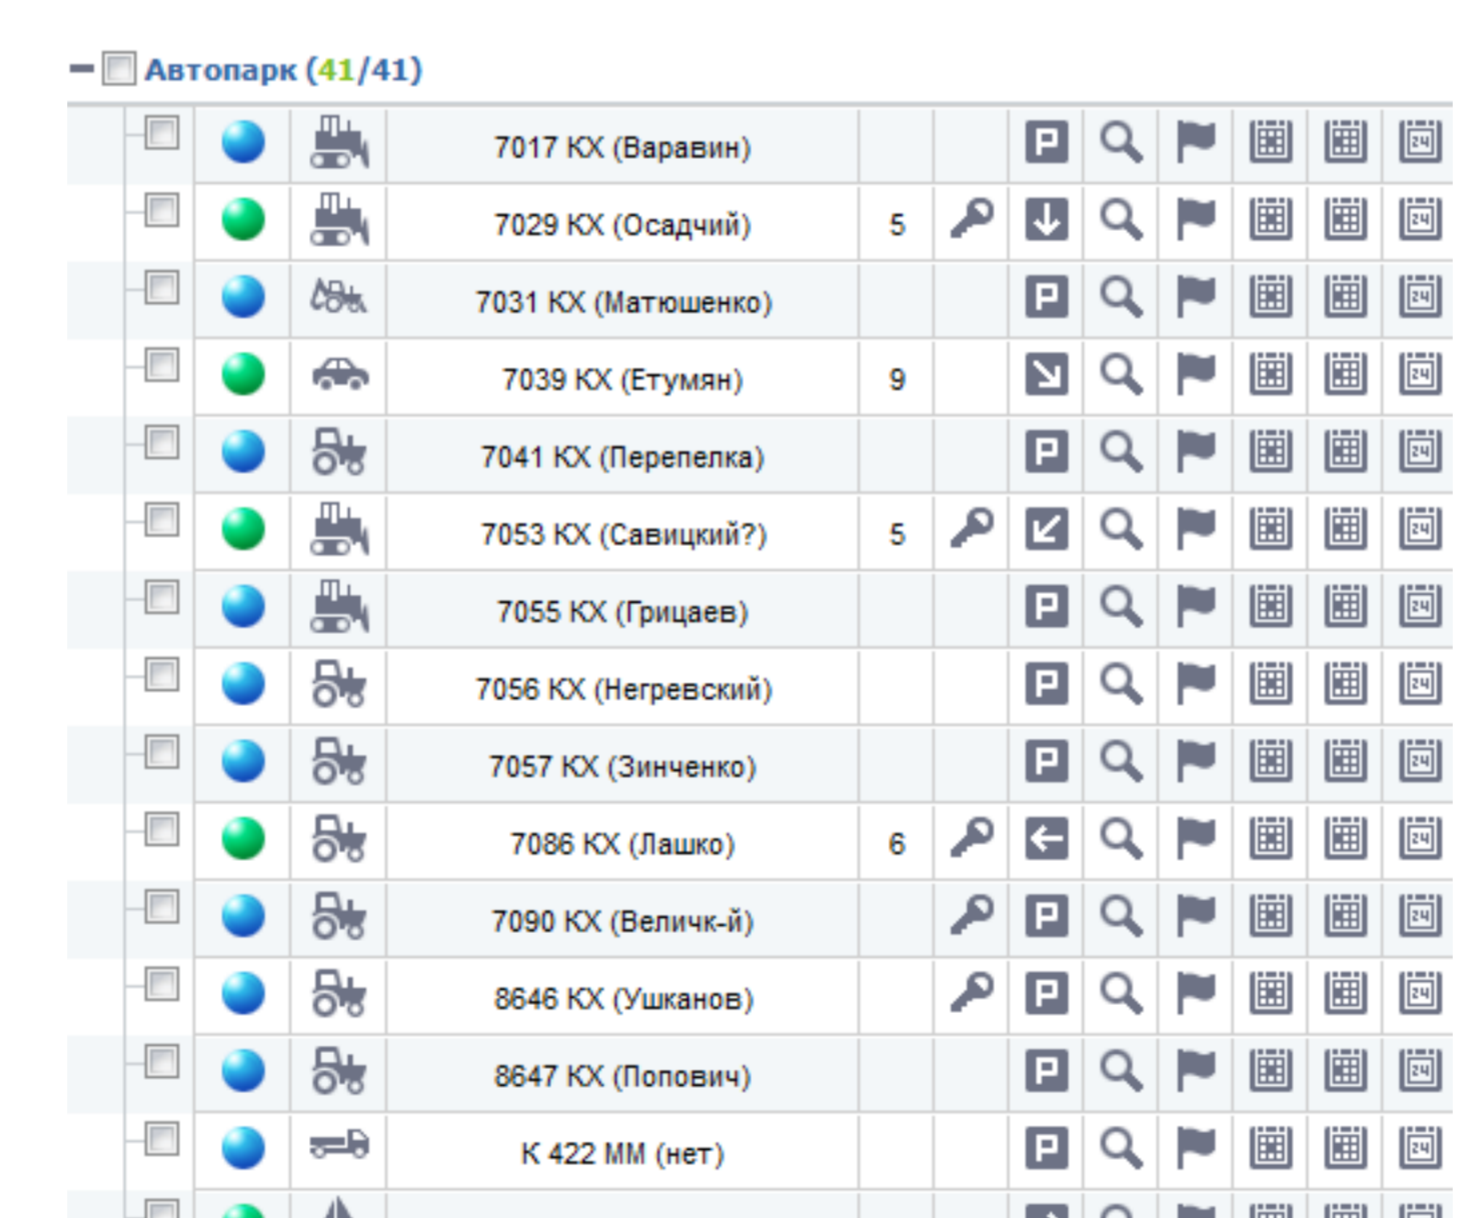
Автопарк (41/41)

| | | | | | | | | | | | |
|---|---|---|---|---|---|---|---|---|---|---|---|
| | | | 7017 КХ (Варавин) | | | P | | | | | 24 |
| | | | 7029 КХ (Осадчий) | 5 | | | | | | | 24 |
| | | | 7031 КХ (Матюшенко) | | | P | | | | | 24 |
| | | | 7039 КХ (Етумян) | 9 | | | | | | | 24 |
| | | | 7041 КХ (Перепелка) | | | P | | | | | 24 |
| | | | 7053 КХ (Савицкий?) | 5 | | | | | | | 24 |
| | | | 7055 КХ (Грицаев) | | | P | | | | | 24 |
| | | | 7056 КХ (Негревский) | | | P | | | | | 24 |
| | | | 7057 КХ (Зинченко) | | | P | | | | | 24 |
| | | | 7086 КХ (Лашко) | 6 | | | | | | | 24 |
| | | | 7090 КХ (Величк-й) | | | P | | | | | 24 |
| | | | 8646 КХ (Ушканов) | | | P | | | | | 24 |
| | | | 8647 КХ (Попович) | | | P | | | | | 24 |
| | | | К 422 ММ (нет) | | | P | | | | | 24 |